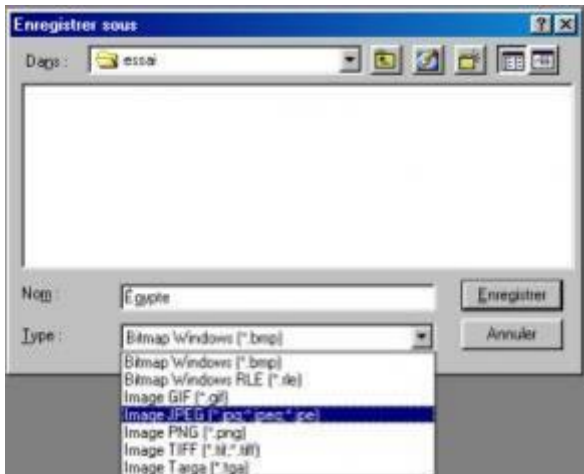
Enregistrer sous

?

Dans : essai

Nom : Egypte

Enregistrer

Type : Bitmap Windows (*.bmp)

Annuler

Bitmap Windows (*.bmp)
Bitmap Windows RLE (*.rle)
Image GIF (*.gif)
Image JPEG (*.jpg;*.jpeg;*.jpe)
Image PNG (*.png)
Image TIFF (*.tif;*.tiff)
Image Targa (*.tga)